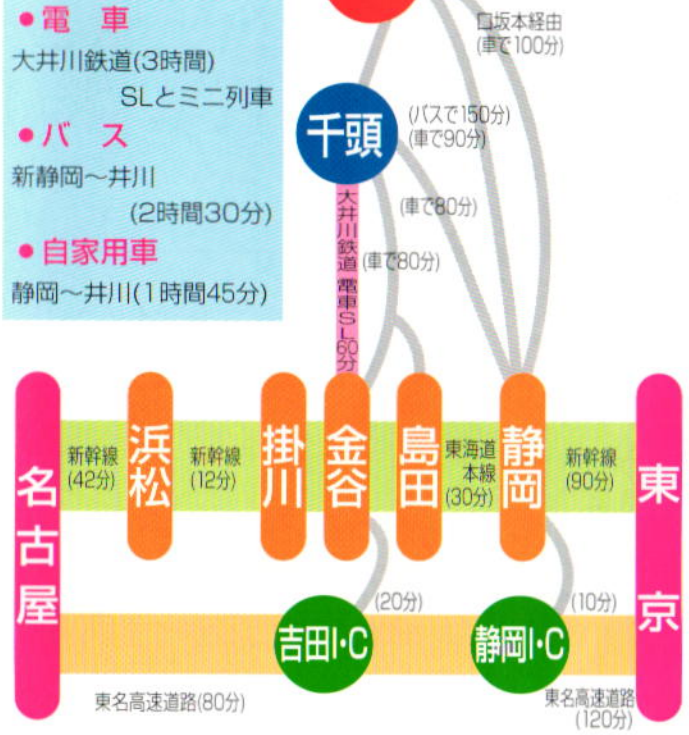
●電 車
大井川鉄道(3時間)
SLとミニ列車
●バ ス
新静岡～井川
(2時間30分)
●自家用車
静岡～井川(1時間45分)

口坂本経由
(車で100分)

千頭
(バスで150分)
(車で90分)
(車で80分)
(車で80分)
大井川鉄道 電車SL60分

名古屋
新幹線(42分)
浜松
新幹線(12分)
掛川
金谷
島田
東海道本線(30分)
静岡
新幹線(90分)
東京

(20分)
吉田I·C
静岡I·C
(10分)
東名高速道路(80分)
東名高速道路(120分)